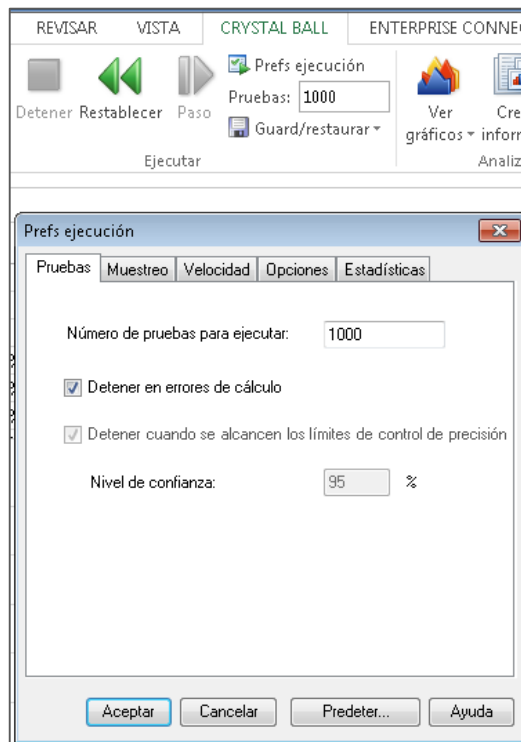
REVISAR VISTA CRYSTAL BALL ENTERPRISE CONNE

Detener Restablecer Paso

Prefs ejecución
Pruebas: 1000
Guard/restaurar

Ejecutar

Ver gráficos

Cre infor

Analiz

Prefs ejecución

Pruebas | Muestreo | Velocidad | Opciones | Estadísticas

Número de pruebas para ejecutar: 1000

Detener en errores de cálculo

Detener cuando se alcancen los límites de control de precisión

Nivel de confianza: 95 %

Aceptar Cancelar Predeter... Ayuda